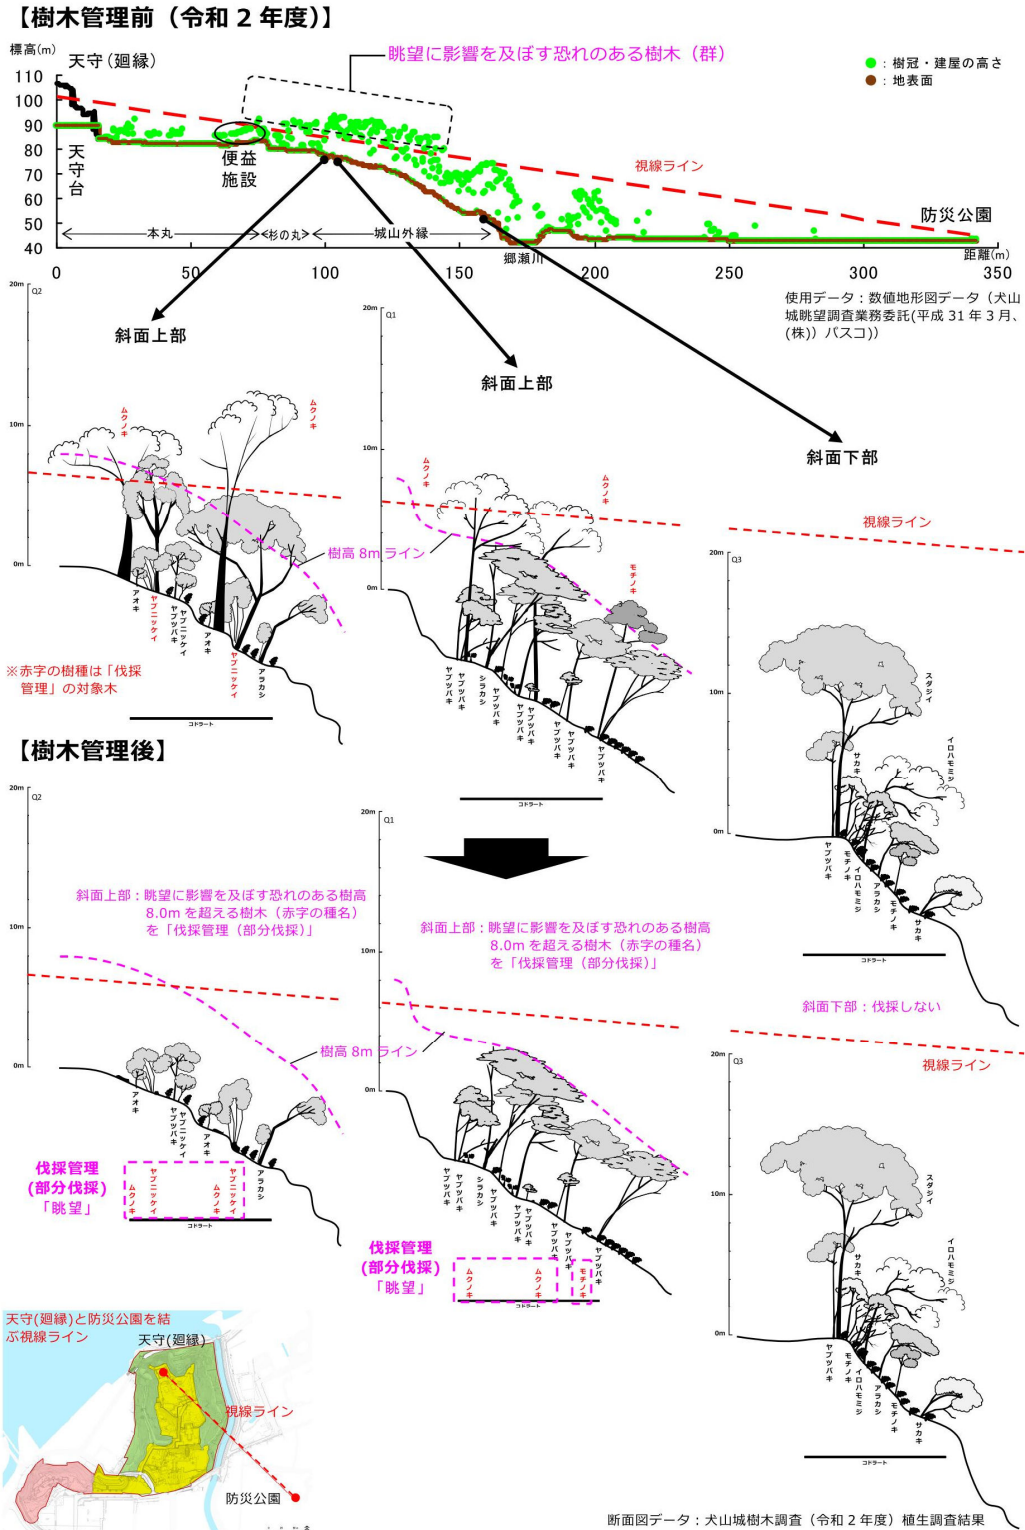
【樹木管理前（令和２年度)】

標高(m)
天守（廻縁）
眺望に影響を及ぼす恐れのある樹木（群）
●：樹冠・建屋の高さ
●：地表面
110
100
90
80
70
60
50
40
天守台
便益施設
視線ライン
防災公園
本丸
杉の丸
城山外縁
郷瀬川
距離(m)
0 50 100 150 200 250 300 350

使用データ：数値地形図データ（犬山城眺望調査業務委託(平成31年3月、(株)パスコ))

斜面上部
斜面上部
斜面下部

20m Q2
10m
0m
ムクノキ
ムクノキ
樹高 8m ライン
アオキ
ヤブニッケイ
ヤブツバキ
ヤブニッケイ
アオキ
ヤブニッケイ
アラカシ
※赤字の樹種は「伐採管理」の対象木
コドラート

20m Q1
10m
0m
ムクノキ
ムクノキ
モチノキ
ヤブツバキ
ヤブツバキ
シラカシ
ヤブツバキ
ヤブツバキ
ヤブツバキ
ヤブツバキ
ヤブツバキ
ヤブツバキ
コドラート

視線ライン
20m Q3
10m
0m
スダジイ
サカキ
イロハモミジ
ヤブツバキ
モチノキ
イロハモミジ
アラカシ
モチノキ
サカキ
コドラート

【樹木管理後】

20m Q2
10m
0m
斜面上部：眺望に影響を及ぼす恐れのある樹高8.0mを超える樹木（赤字の種名）を「伐採管理（部分伐採）」
樹高 8m ライン
アオキ
ヤブツバキ
ヤブニッケイ
アオキ
アラカシ
伐採管理
(部分伐採)
「眺望」
ムクノキ
ヤブニッケイ
ムクノキ
ヤブニッケイ
コドラート

20m Q1
10m
0m
斜面上部：眺望に影響を及ぼす恐れのある樹高8.0mを超える樹木（赤字の種名）を「伐採管理（部分伐採）」
ヤブツバキ
ヤブツバキ
シラカシ
ヤブツバキ
ヤブツバキ
ヤブツバキ
ヤブツバキ
ヤブツバキ
伐採管理
(部分伐採)
「眺望」
ムクノキ
ムクノキ
モチノキ
コドラート

斜面下部：伐採しない
視線ライン
20m Q3
10m
0m
スダジイ
サカキ
イロハモミジ
ヤブツバキ
モチノキ
イロハモミジ
アラカシ
モチノキ
サカキ
コドラート

天守(廻縁)と防災公園を結ぶ視線ライン
天守(廻縁)
視線ライン
防災公園

断面図データ：犬山城樹木調査（令和２年度）植生調査結果